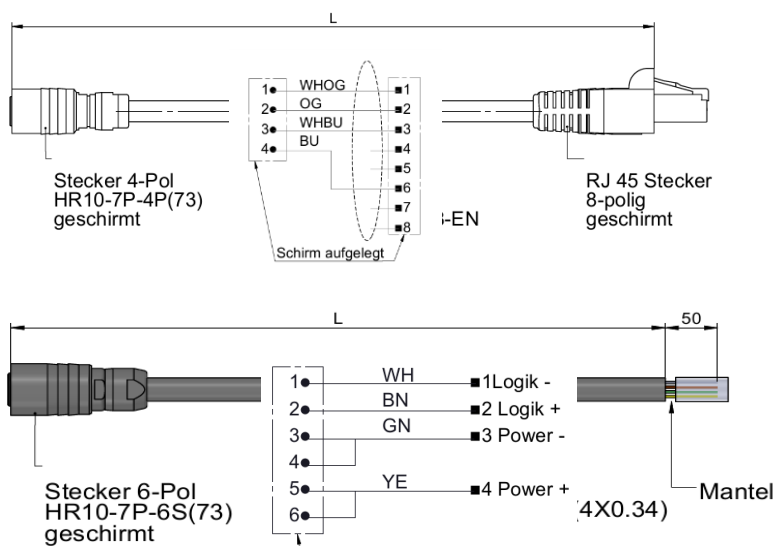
L

1 WHOG 1
2 OG 2
3 WHBU 3
4 BU 4
5
6
7
8

Stecker 4-Pol
HR10-7P-4P(73)
geschirmt

-EN

RJ 45 Stecker
8-polig
geschirmt

Schirm aufgelegt

L

50

1 WH 1Logik -
2 BN 2 Logik +
3 GN 3 Power -
4
5 YE 4 Power +
6

Stecker 6-Pol
HR10-7P-6S(73)
geschirmt

4X0.34)

Mantel